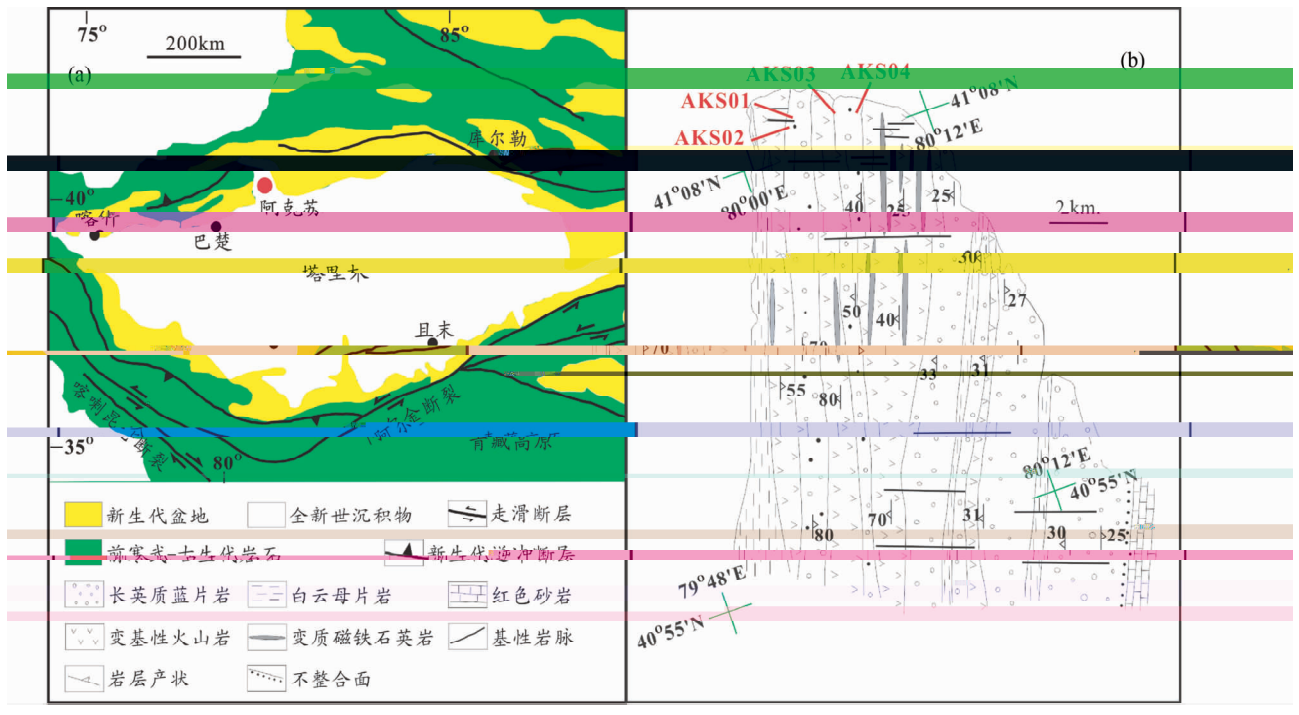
75°
200km
85°
(a)
库尔勒
40°
喀什
阿克苏
巴楚
塔里木
且末
喀喇昆仑断裂
阿尔金断裂
青藏高原
35°
80°

(b)
AKS03
AKS04
AKS01
AKS02
41°08'N
80°12'E
41°08'N
80°00'E
2 km
25
40
25
30
27
50
40
70
33
31
55
80
80°12'E
40°55'N
70
31
80
30
25
79°48'E
40°55'N

新生代盆地
全新世沉积物
走滑断层
前寒武-古生代岩石
新生代逆冲断层
长英质蓝片岩
白云母片岩
红色砂岩
变基性火山岩
变质磁铁石英岩
基性岩脉
岩层产状
不整合面